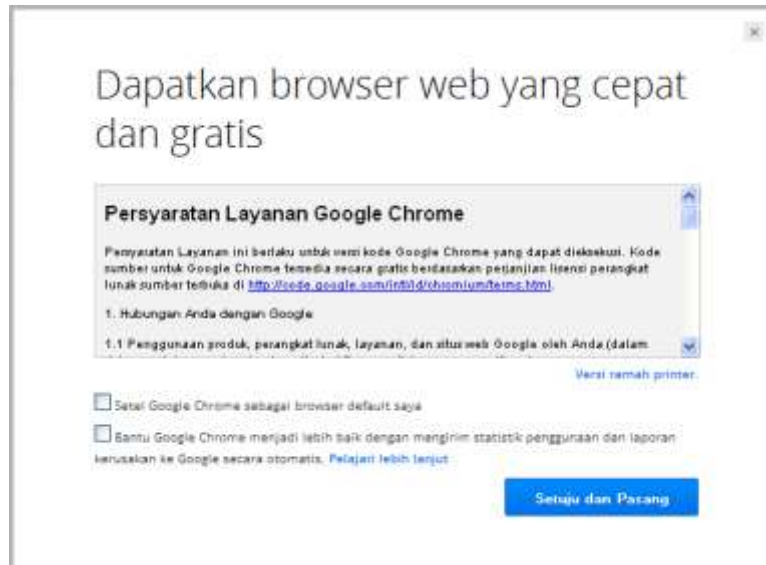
×

Dapatkan browser web yang cepat dan gratis

Persyaratan Layanan Google Chrome

Persyaratan Layanan ini berlaku untuk versi kode Google Chrome yang dapat dieksekusi. Kode sumber untuk Google Chrome tersedia secara gratis berdasarkan perjanjian lisensi perangkat lunak sumber terbuka di http://code.google.com/intl/id/chromium/terms.html.

1. Hubungan Anda dengan Google

1.1 Penggunaan produk, perangkat lunak, layanan, dan situs web Google oleh Anda (dalam

Versi ramah printer.

Setel Google Chrome sebagai browser default saya

Bantu Google Chrome menjadi lebih baik dengan mengirim statistik penggunaan dan laporan kerusakan ke Google secara otomatis. Pelajari lebih lanjut

Setuju dan Pasang